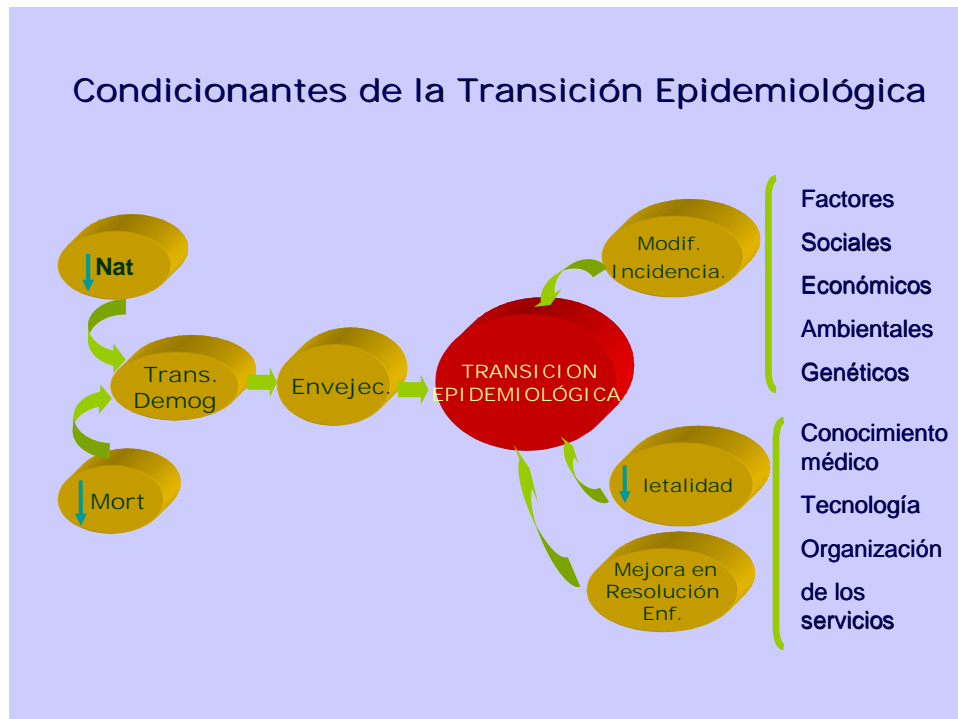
Condicionantes de la Transición Epidemiológica

Nat

Mort

Trans. Demog

Envejec.

TRANSICION EPIDEMIOLÓGICA

Modif. Incidencia.

letalidad

Mejora en Resolución Enf.

Factores

Sociales

Económicos

Ambientales

Genéticos

Conocimiento médico

Tecnología

Organización

de los servicios